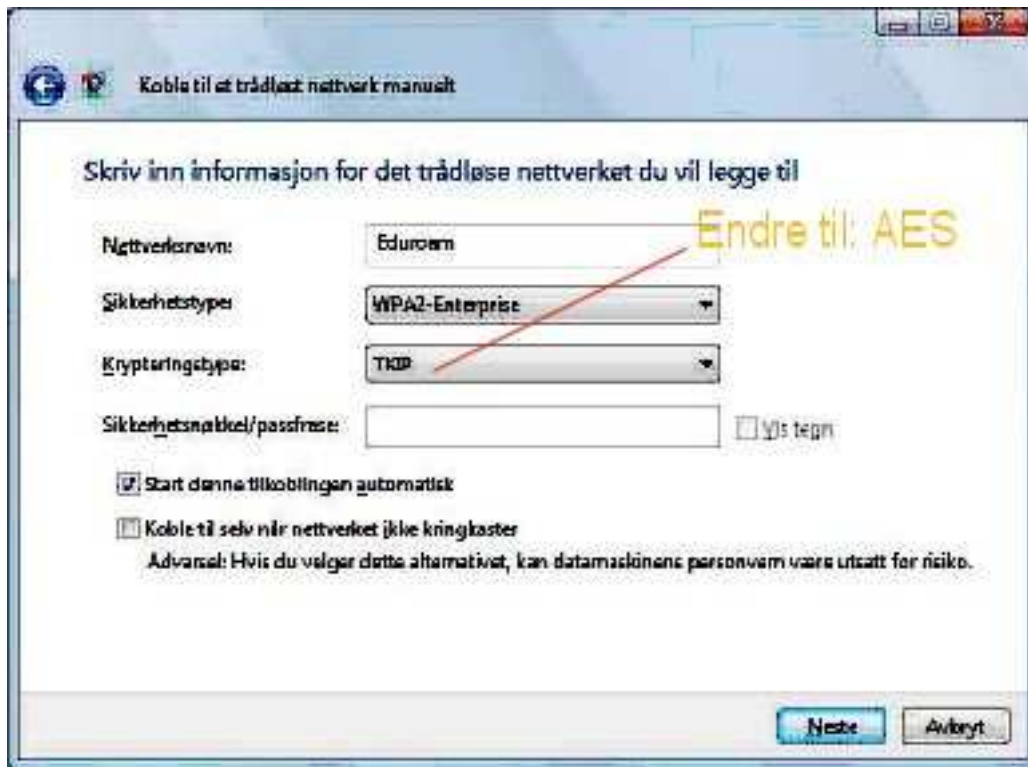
Koble til et trådløst nettverk manuelt

Skriv inn informasjon for det trådløse nettverket du vil legge til

Endre til: AES

Nettverksnavn: Eduroam

Sikkerhetstype: WPA2-Enterprise

Krypteringstype: TKIP

Sikkerhetsnøkkel/passfrase:

Vis tegn

Start denne tilkoblingen automatisk

Koble til selv når nettverket ikke kringkaster

Advarsel: Hvis du velger dette alternativet, kan datamaskinens personvern være utsatt for risiko.

Neste

Avbryt